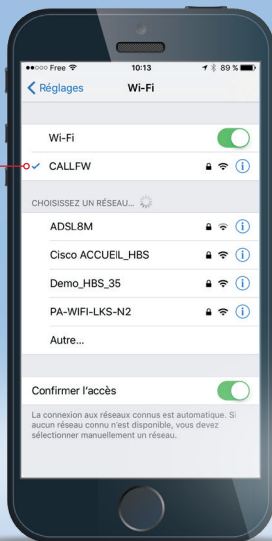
●●○○○ Free
10:13
89 %

Réglages
Wi-Fi

Wi-Fi

CALLFW

CHOISISSEZ UN RÉSEAU...

ADSL8M

Cisco ACCUEIL_HBS

Demo_HBS_35

PA-WIFI-LKS-N2

Autre...

Confirmer l'accès

La connexion aux réseaux connus est automatique. Si aucun réseau connu n'est disponible, vous devez sélectionner manuellement un réseau.